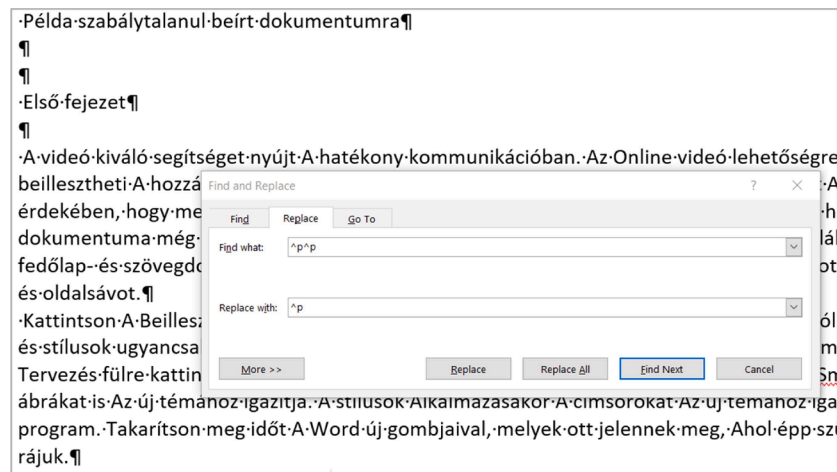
·Példa·szabálytalanul·beírt·dokumentumra¶
¶
¶
·Első·fejezet¶
¶
·A·videó·kiváló·segítséget·nyújt·A·hatékony·kommunikációban.·Az·Online·videó·lehetőségre
beillesztheti·A·hozzá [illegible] ·A
érdekében,·hogy·me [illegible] ·h
dokumentuma·még· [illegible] lá
fedőlap-·és·szövegdo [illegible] ot
és·oldalsávot.¶
·Kattintson·A·Beillesz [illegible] ól
és·stílusok·ugyancsa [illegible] m
Tervezés·fülre·kattin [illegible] Sm
ábrákat·is·Az·új·témához·igazítja.·A·stílusok·Alkalmazásakor·A·címsorokat·Az·új·témához·iga
program.·Takarítson·meg·időt·A·Word·új·gombjaival,·melyek·ott·jelennek·meg,·Ahol·épp·szü
rájuk.¶

Find and Replace
?
Find
Replace
Go To
Find what:
^p^p
Replace with:
^p
More >>
Replace
Replace All
Find Next
Cancel